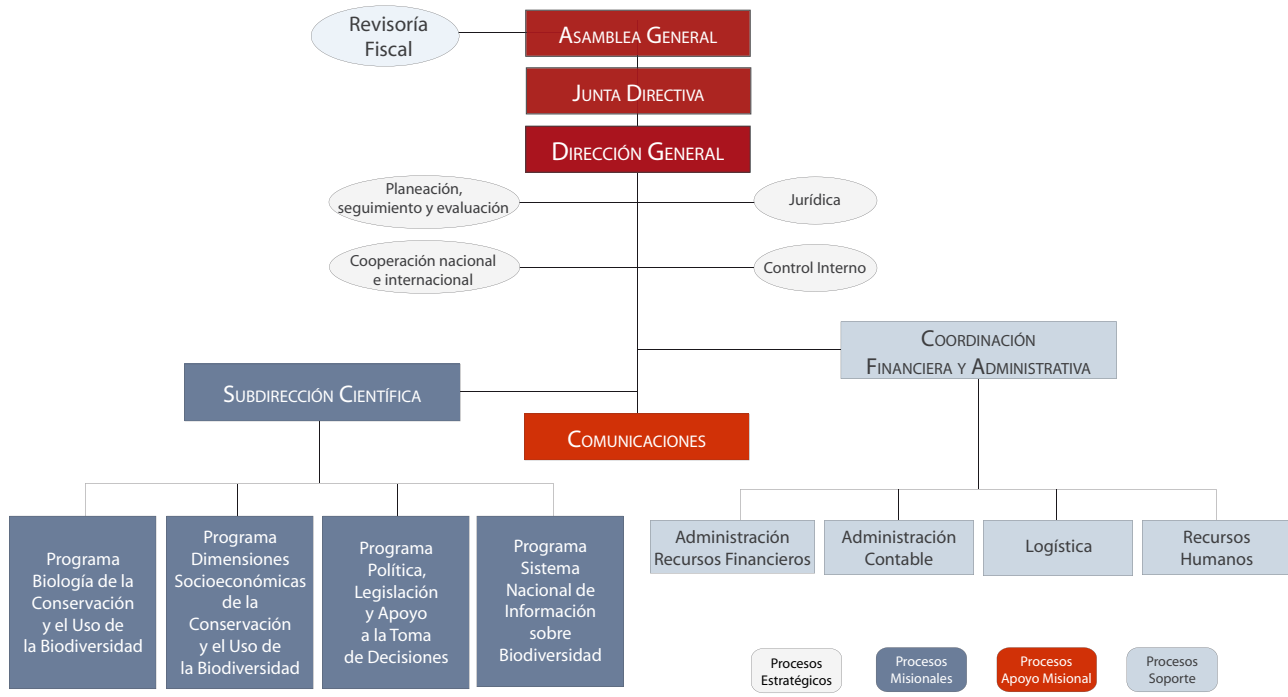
Revisoría Fiscal

Asamblea General

Junta Directiva

Dirección General

Planeación, seguimiento y evaluación

Jurídica

Cooperación nacional e internacional

Control Interno

Coordinación Financiera y Administrativa

Subdirección Científica

Comunicaciones

Programa Biología de la Conservación y el Uso de la Biodiversidad

Programa Dimensiones Socioeconómicas de la Conservación y el Uso de la Biodiversidad

Programa Política, Legislación y Apoyo a la Toma de Decisiones

Programa Sistema Nacional de Información sobre Biodiversidad

Administración Recursos Financieros

Administración Contable

Logística

Recursos Humanos

Procesos Estratégicos

Procesos Misionales

Procesos Apoyo Misional

Procesos Soporte